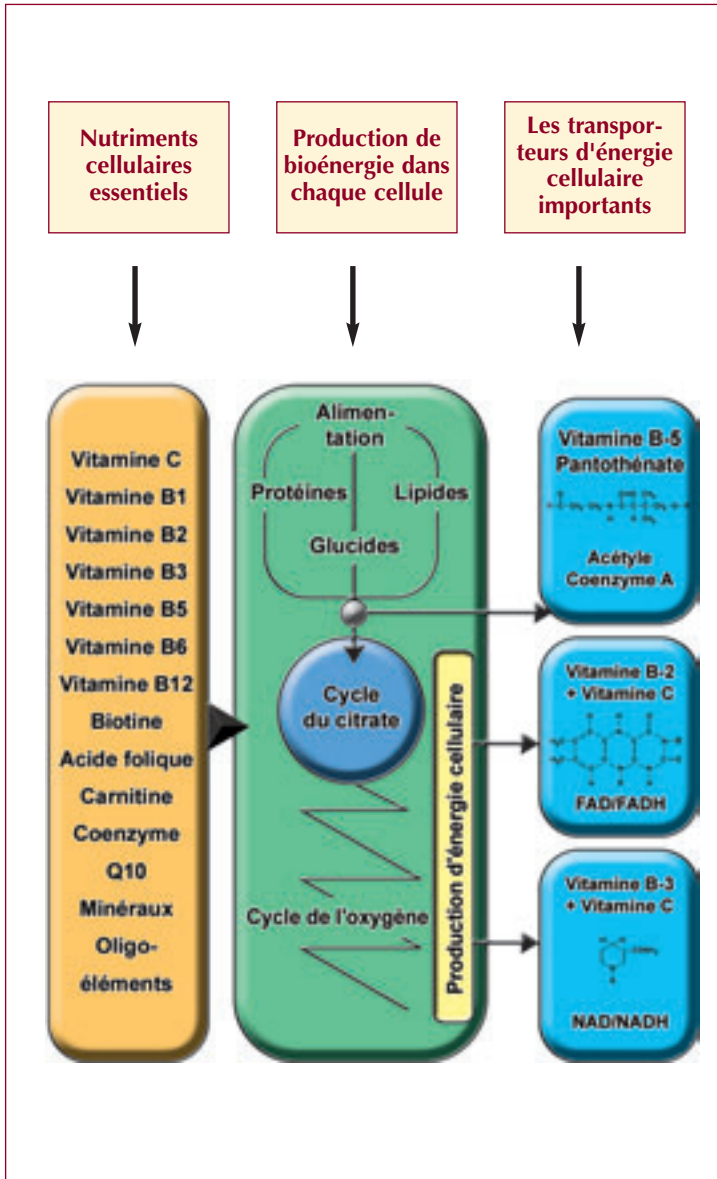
Nutriments cellulaires essentiels

Production de bioénergie dans chaque cellule

Les transporteurs d'énergie cellulaire importants

Vitamine C
Vitamine B1
Vitamine B2
Vitamine B3
Vitamine B5
Vitamine B6
Vitamine B12
Biotine
Acide folique
Carnitine
Coenzyme Q10
Minéraux
Oligo-éléments

Alimentation
Protéines
Lipides
Glucides
Cycle du citrate
Cycle de l'oxygène
Production d'énergie cellulaire

Vitamine B-5
Pantothénate
Acétyle Coenzyme A

Vitamine B-2
+ Vitamine C
FAD/FADH

Vitamine B-3
+ Vitamine C
NAD/NADH